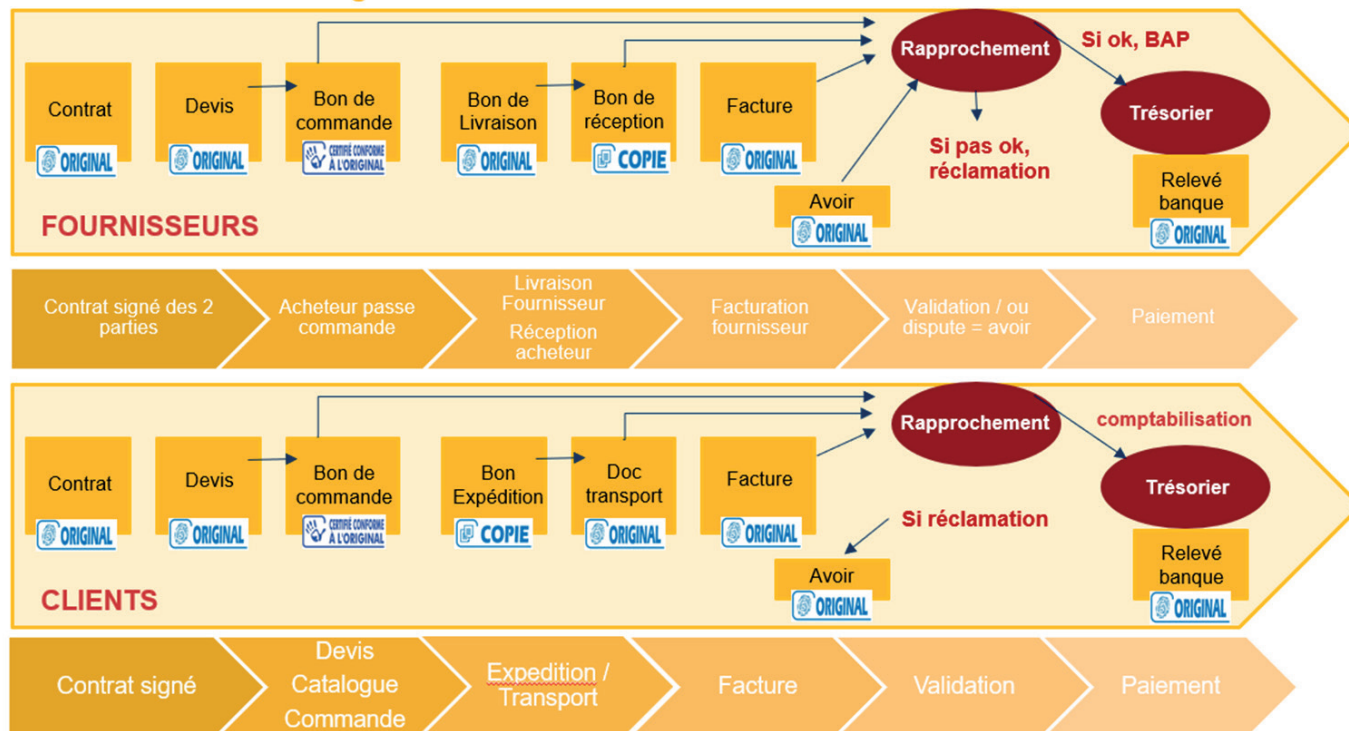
Contrat
ORIGINAL

Devis
ORIGINAL

Bon de commande
CERTIFIÉ CONFORME À L'ORIGINAL

Bon de Livraison
ORIGINAL

Bon de réception
COPIE

Facture
ORIGINAL

Rapprochement

Si ok, BAP

Trésorier

Si pas ok, réclamation

Avoir
ORIGINAL

Relevé banque
ORIGINAL

FOURNISSEURS

Contrat signé des 2 parties

Acheteur passe commande

Livraison Fournisseur
Réception acheteur

Facturation fournisseur

Validation / ou dispute = avoir

Paiement

Contrat
ORIGINAL

Devis
ORIGINAL

Bon de commande
CERTIFIÉ CONFORME À L'ORIGINAL

Bon Expédition
COPIE

Doc transport
ORIGINAL

Facture
ORIGINAL

Rapprochement

comptabilisation

Trésorier

Si réclamation

Avoir
ORIGINAL

Relevé banque
ORIGINAL

CLIENTS

Contrat signé

Devis
Catalogue
Commande

Expedition / Transport

Facture

Validation

Paiement